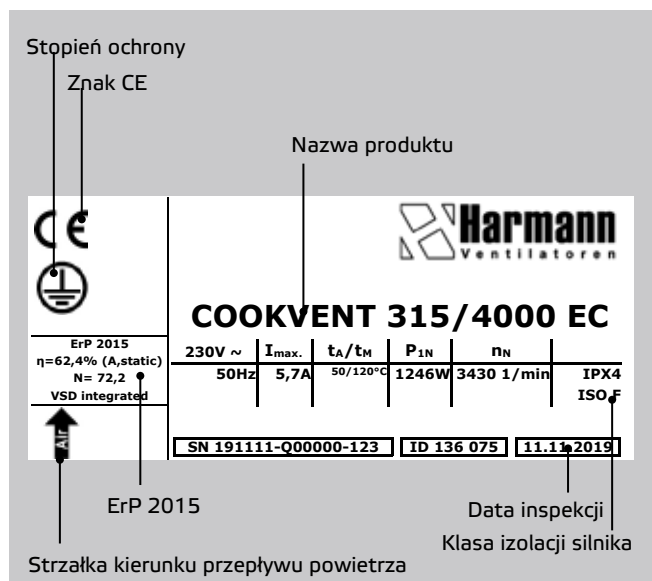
Stopień ochrony

Znak CE

Nazwa produktu

CE

Harmann
Ventilatoren

COOKVENT 315/4000 EC

ErP 2015
η=62,4% (A,static)
N= 72,2
VSD integrated

| 230V ~ | $I_{max.}$ | $t_A/t_M$ | $P_{1N}$ | $n_N$ | |
|---|---|---|---|---|---|
| 50Hz | 5,7A | 50/120°C | 1246W | 3430 1/min | IPX4 ISO F |

AIR

SN 191111-Q00000-123

ID 136 075

11.11.2019

ErP 2015

Data inspekcji

Klasa izolacji silnika

Strzałka kierunku przepływu powietrza